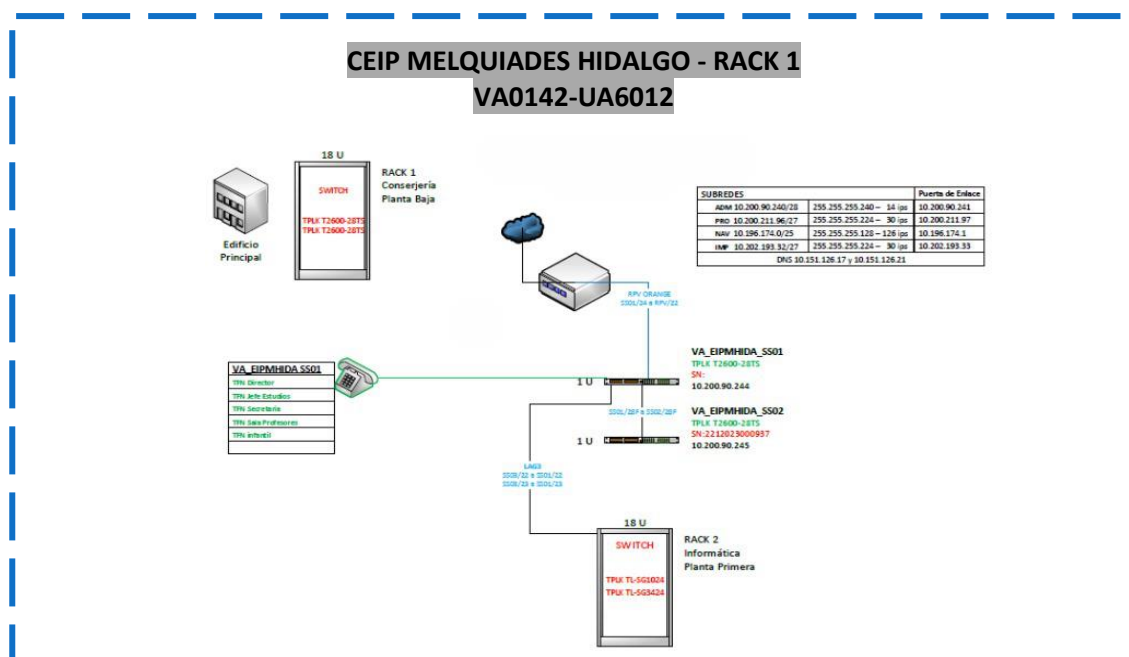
CEIP MELQUIADES HIDALGO - RACK 1
VA0142-UA6012

Edificio Principal

18 U

SWITCH

TPLK T2600-28TS
TPLK T2600-28TS

RACK 1
Conserjería
Planta Baja

| SUBREDES | | Puerta de Enlace |
|---|---|---|
| ADM 10.200.90.240/28 | 255.255.255.240 – 14 ips | 10.200.90.241 |
| PRO 10.200.211.96/27 | 255.255.255.224 – 30 ips | 10.200.211.97 |
| NAV 10.196.174.0/25 | 255.255.255.128 – 126 ips | 10.196.174.1 |
| IMP 10.202.193.32/27 | 255.255.255.224 – 30 ips | 10.202.193.33 |
| DNS 10.151.126.17 y 10.151.126.21 | | |

RPV ORANGE
SS01/24 a RPV/22

| VA_EIPMHIDA SS01 |
|---|
| TFN Director |
| TFN Jefe Estudios |
| TFN Secretaría |
| TFN Sala Profesores |
| TFN Infantil |
| |

1 U

VA_EIPMHIDA_SS01
TPLK T2600-28TS
SN:
10.200.90.244

SS01/28F a SS02/28F

1 U

VA_EIPMHIDA_SS02
TPLK T2600-28TS
SN:2212023000937
10.200.90.245

LAG3
SS03/22 a SS01/22
SS03/23 a SS01/23

18 U

SWITCH

TPLK TL-SG1024
TPLK TL-SG3424

RACK 2
Informática
Planta Primera